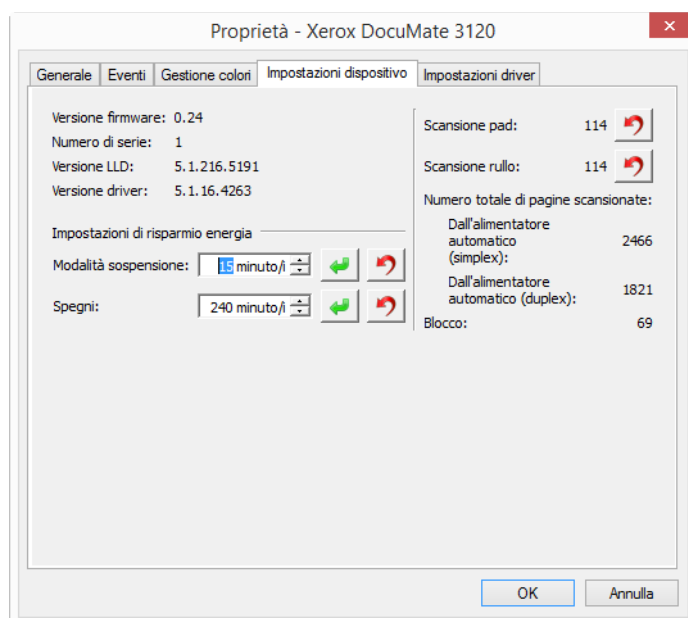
Proprietà - Xerox DocuMate 3120

Generale | Eventi | Gestione colori | Impostazioni dispositivo | Impostazioni driver

Versione firmware: 0.24
Numero di serie: 1
Versione LLD: 5.1.216.5191
Versione driver: 5.1.16.4263

Impostazioni di risparmio energia
Modalità sospensione: 15 minuto/i
Spegni: 240 minuto/i

Scansione pad: 114
Scansione rullo: 114
Numero totale di pagine scansionate:
Dall'alimentatore automatico (simplex): 2466
Dall'alimentatore automatico (duplex): 1821
Blocco: 69

OK
Annulla